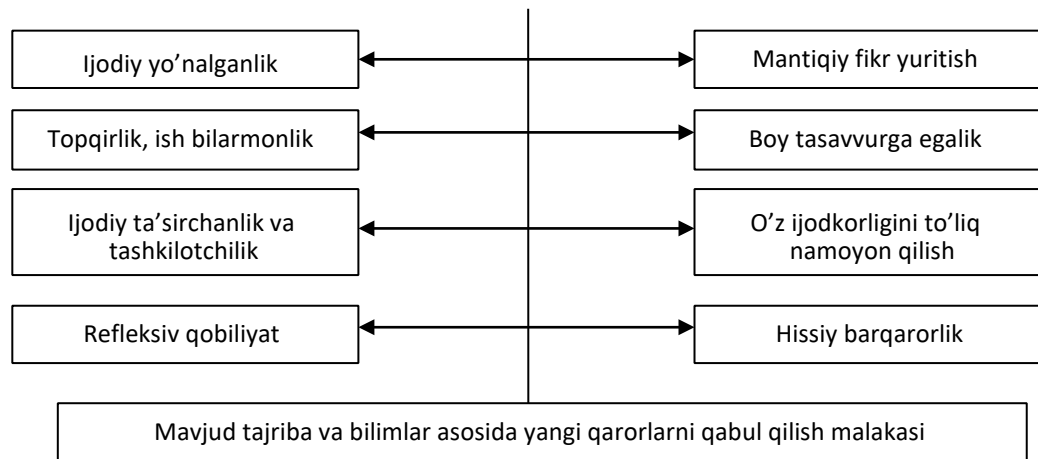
Ijodiy yo’nalganlik

Mantiqiy fikr yuritish

Topqirlik, ish bilarmonlik

Boy tasavvurga egalik

Ijodiy ta’sirchanlik va tashkilotchilik

O’z ijodkorligini to’liq namoyon qilish

Refleksiv qobiliyat

Hissiy barqarorlik

Mavjud tajriba va bilimlar asosida yangi qarorlarni qabul qilish malakasi